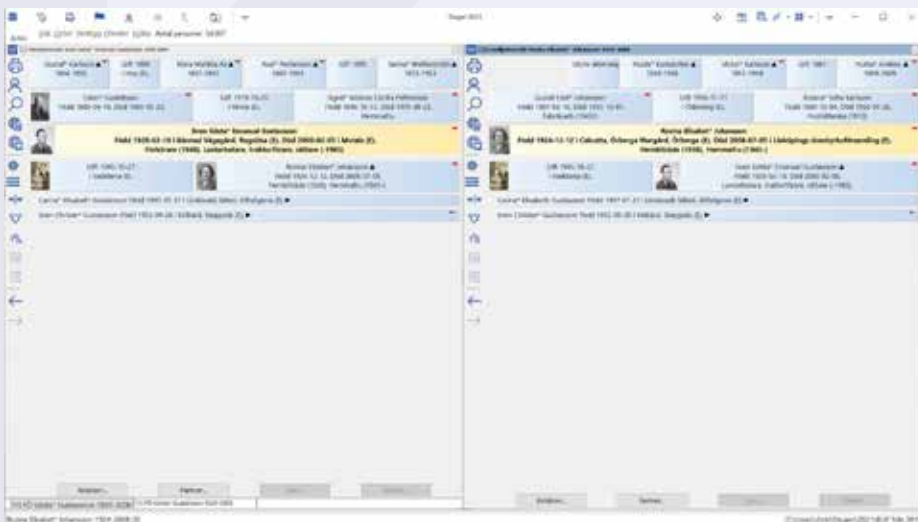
Disgen 2021

Arkiv Visa Sök Verktyg Fönster Hjälp Antal personer: 54387

Sven Gösta* Emanuel Gustavsson
Född 1928-02-18 i Mörnäl Vägagård, Regnilsa (E). Död 2003-04-05 i Motala (E). Förättare (1948), Lantarbetare, Indikt/Grans, sättare (-1965).

Rosina Elisabet* Johansson
Född 1924-12-12 i Calcutta, Örberga Margård, Örberga (E). Död 2008-07-01 i Lämjöings äkenhjöfballmavling (E). Hemkärinna (1948), Hemmafru (1965-).

Anlägga... Namna... Spara Stänga